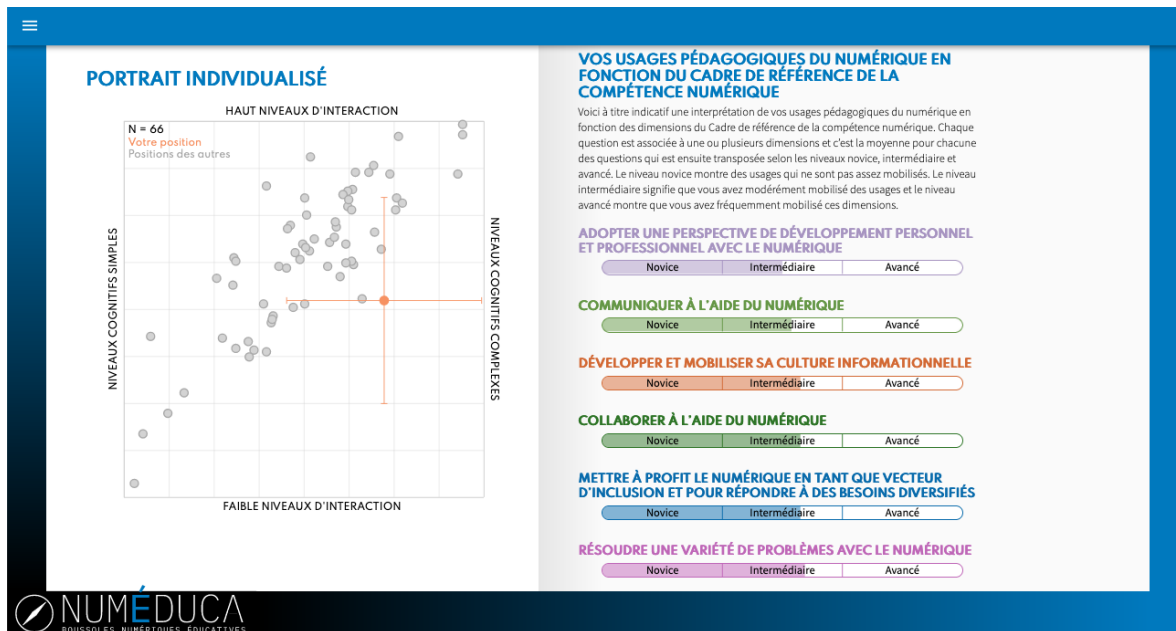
PORTRAIT INDIVIDUALISÉ

HAUT NIVEAUX D'INTERACTION

N = 66
Votre position
Positions des autres

NIVEAUX COGNITIFS SIMPLES

NIVEAUX COGNITIFS COMPLEXES

FAIBLE NIVEAUX D'INTERACTION

VOS USAGES PÉDAGOGIQUES DU NUMÉRIQUE EN FONCTION DU CADRE DE RÉFÉRENCE DE LA COMPÉTENCE NUMÉRIQUE

Voici à titre indicatif une interprétation de vos usages pédagogiques du numérique en fonction des dimensions du Cadre de référence de la compétence numérique. Chaque question est associée à une ou plusieurs dimensions et c'est la moyenne pour chacune des questions qui est ensuite transposée selon les niveaux novice, intermédiaire et avancé. Le niveau novice montre des usages qui ne sont pas assez mobilisés. Le niveau intermédiaire signifie que vous avez modérément mobilisé des usages et le niveau avancé montre que vous avez fréquemment mobilisé ces dimensions.

ADOPTER UNE PERSPECTIVE DE DÉVELOPPEMENT PERSONNEL ET PROFESSIONNEL AVEC LE NUMÉRIQUE
Novice | Intermédiaire | Avancé

COMMUNIQUER À L'AIDE DU NUMÉRIQUE
Novice | Intermédiaire | Avancé

DÉVELOPPER ET MOBILISER SA CULTURE INFORMATIONNELLE
Novice | Intermédiaire | Avancé

COLLABORER À L'AIDE DU NUMÉRIQUE
Novice | Intermédiaire | Avancé

METTRE À PROFIT LE NUMÉRIQUE EN TANT QUE VECTEUR D'INCLUSION ET POUR RÉPONDRE À DES BESOINS DIVERSIFIÉS
Novice | Intermédiaire | Avancé

RÉSOUDRE UNE VARIÉTÉ DE PROBLÈMES AVEC LE NUMÉRIQUE
Novice | Intermédiaire | Avancé

NUMÉDUCA
BOUSSOLES NUMÉRIQUES ÉDUCATIVES